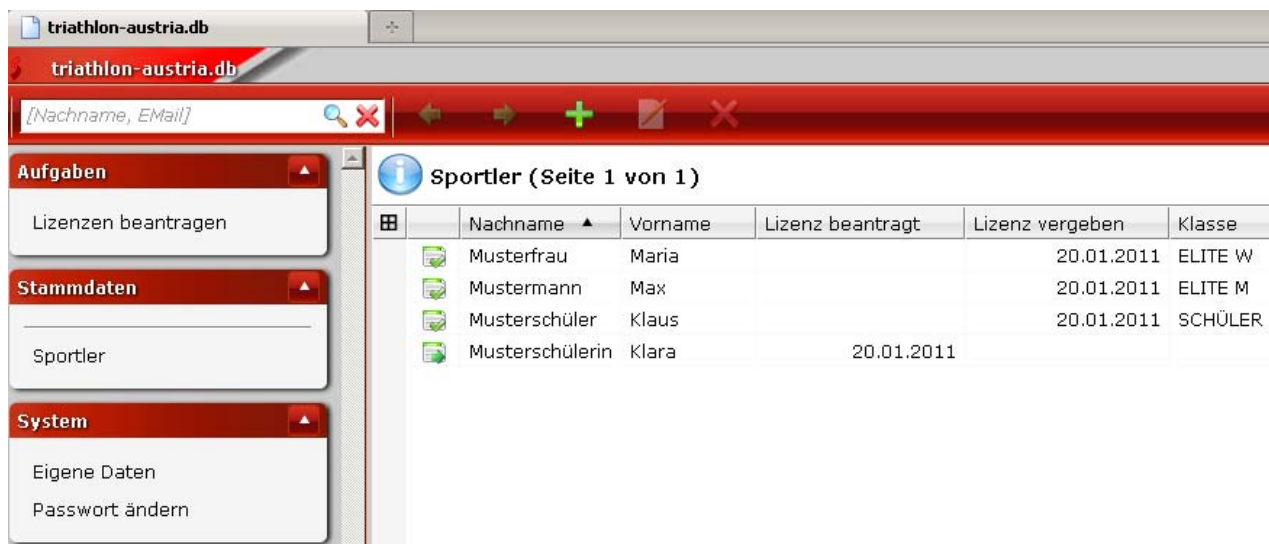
triathlon-austria.db

triathlon-austria.db

[Nachname, EMail]

Aufgaben

Lizenzen beantragen

Stammdaten

Sportler

System

Eigene Daten

Passwort ändern

Sportler (Seite 1 von 1)

| ⊞ | | Nachname ▲ | Vorname | Lizenz beantragt | Lizenz vergeben | Klasse |
|---|---|---|---|---|---|---|
| | | Musterfrau | Maria | | 20.01.2011 | ELITE W |
| | | Mustermann | Max | | 20.01.2011 | ELITE M |
| | | Musterschüler | Klaus | | 20.01.2011 | SCHÜLER |
| | | Musterschülerin | Klara | 20.01.2011 | | |